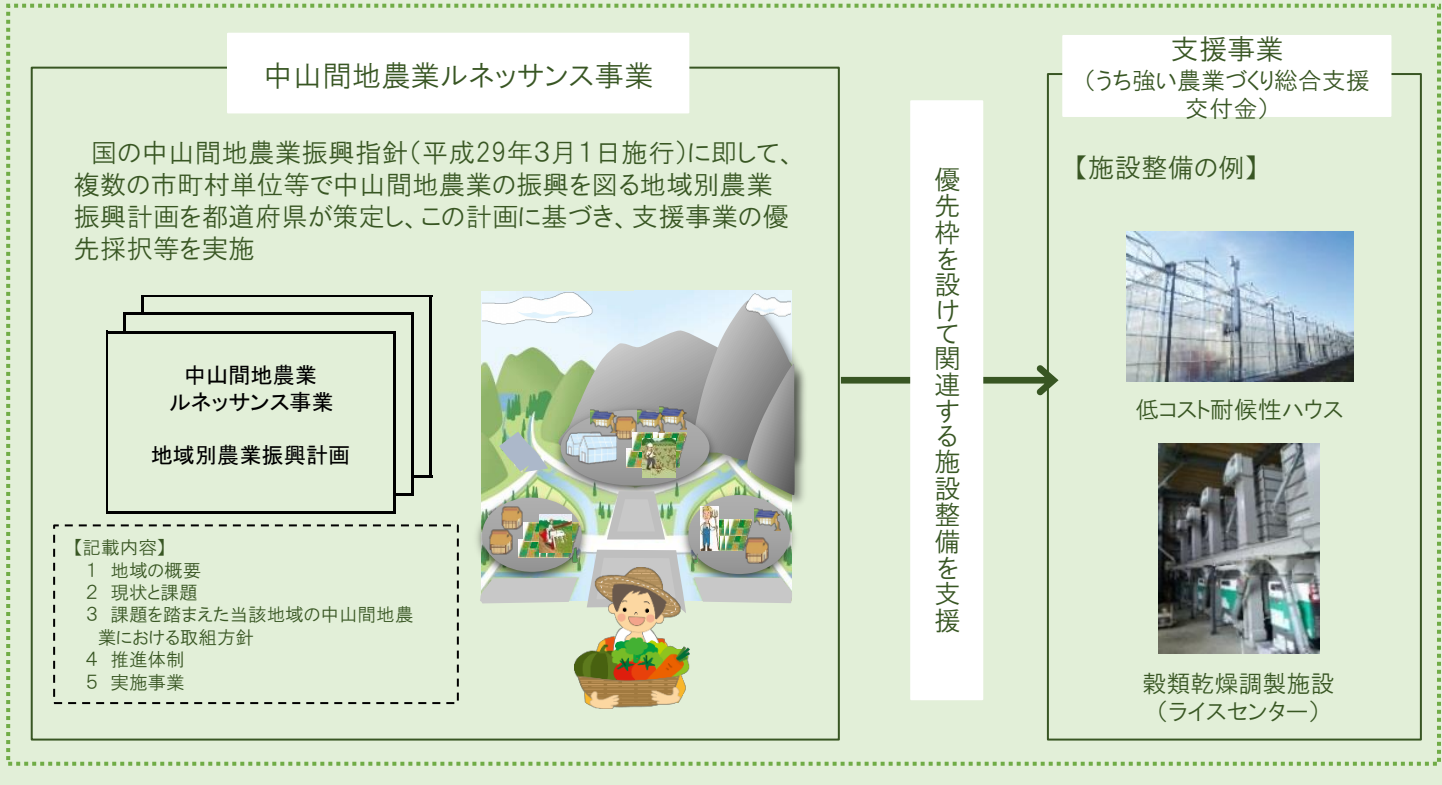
中山間地農業ルネッサンス事業

国の中山間地農業振興指針（平成29年3月1日施行）に即して、複数の市町村単位等で中山間地農業の振興を図る地域別農業振興計画を都道府県が策定し、この計画に基づき、支援事業の優先採択等を実施

中山間地農業
ルネッサンス事業

地域別農業振興計画

【記載内容】
1 地域の概要
2 現状と課題
3 課題を踏まえた当該地域の中山間地農業における取組方針
4 推進体制
5 実施事業

優先枠を設けて関連する施設整備を支援

支援事業
（うち強い農業づくり総合支援交付金）

【施設整備の例】

低コスト耐候性ハウス

穀類乾燥調製施設
（ライスセンター）